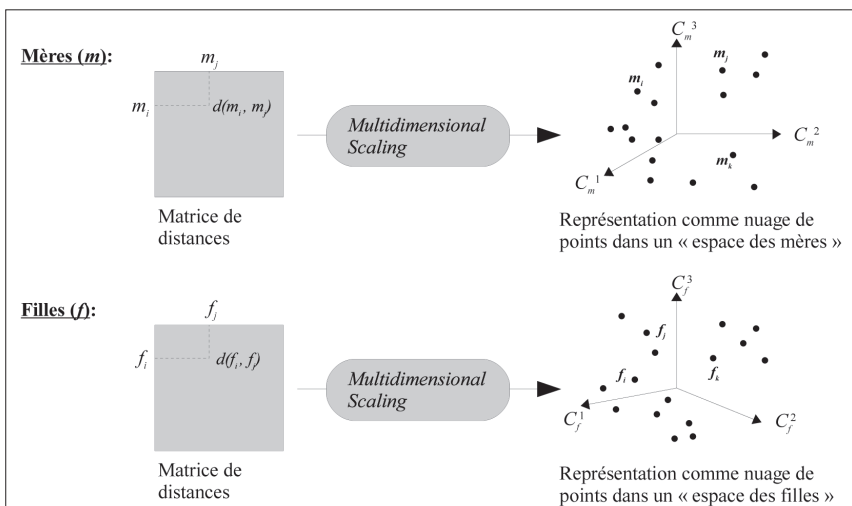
Mères ($m$):

$m_j$

$m_i$

$d(m_i, m_j)$

Matrice de distances

Multidimensional Scaling

$C_m^3$

$m_i$

$m_j$

$C_m^2$

$C_m^1$

$m_k$

Représentation comme nuage de points dans un « espace des mères »

Filles ($f$):

$f_j$

$f_i$

$d(f_i, f_j)$

Matrice de distances

Multidimensional Scaling

$C_f^3$

$f_j$

$f_i$

$f_k$

$C_f^1$

$C_f^2$

Représentation comme nuage de points dans un « espace des filles »